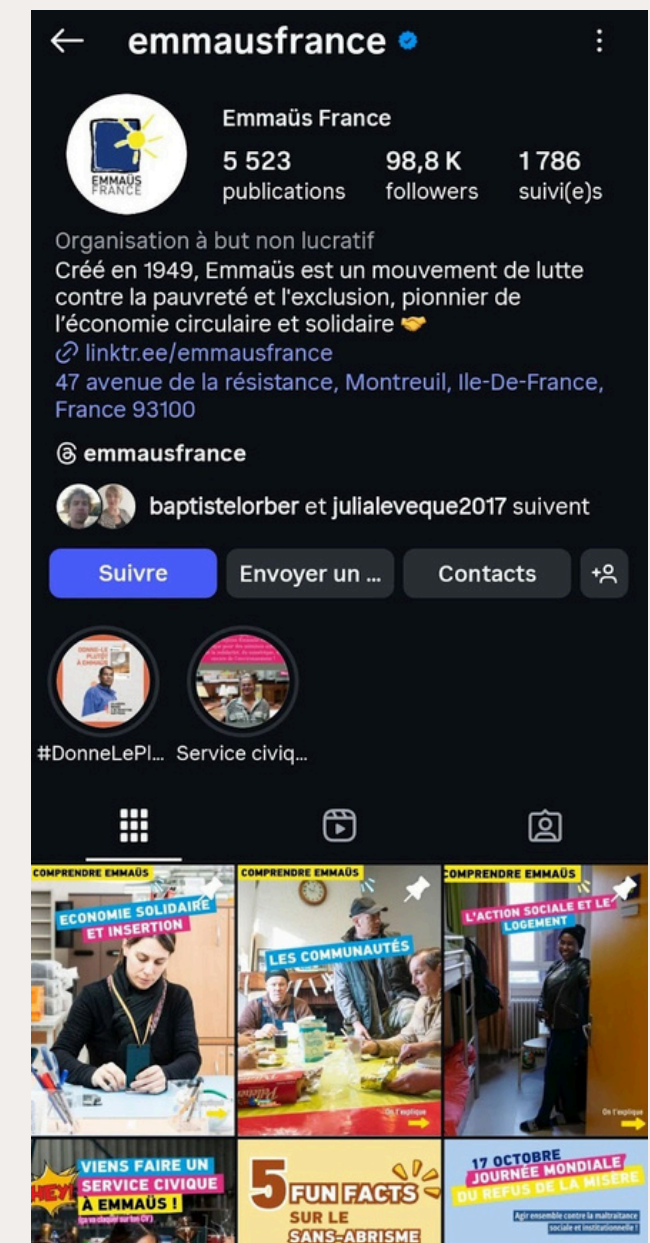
emmausfrance

EMMAÜS FRANCE

Emmaüs France

5 523 publications 98,8 K followers 1 786 suivi(e)s

Organisation à but non lucratif
Créé en 1949, Emmaüs est un mouvement de lutte contre la pauvreté et l'exclusion, pionnier de l'économie circulaire et solidaire 🤝
linktr.ee/emmausfrance
47 avenue de la résistance, Montreuil, Ile-De-France, France 93100

emmausfrance

baptistelorber et julialeveque2017 suivent

Suivre Envoyer un ... Contacts

DONNE-LE PLUTÔT À EMMAÜS

#DonneLePl... Service civiq...

COMPRENDRE EMMAÜS
ECONOMIE SOLIDAIRE ET INSERTION

COMPRENDRE EMMAÜS
LES COMMUNAUTÉS
On t'explique

COMPRENDRE EMMAÜS
L'ACTION SOCIALE ET LE LOGEMENT
On t'explique

HEY!
VIENS FAIRE UN SERVICE CIVIQUE À EMMAÜS !
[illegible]

5 FUN FACTS SUR LE SANS-ABRISME

17 OCTOBRE JOURNÉE MONDIALE DU REFUS DE LA MISÈRE
Agir ensemble contre la maltraitance sociale et institutionnelle !